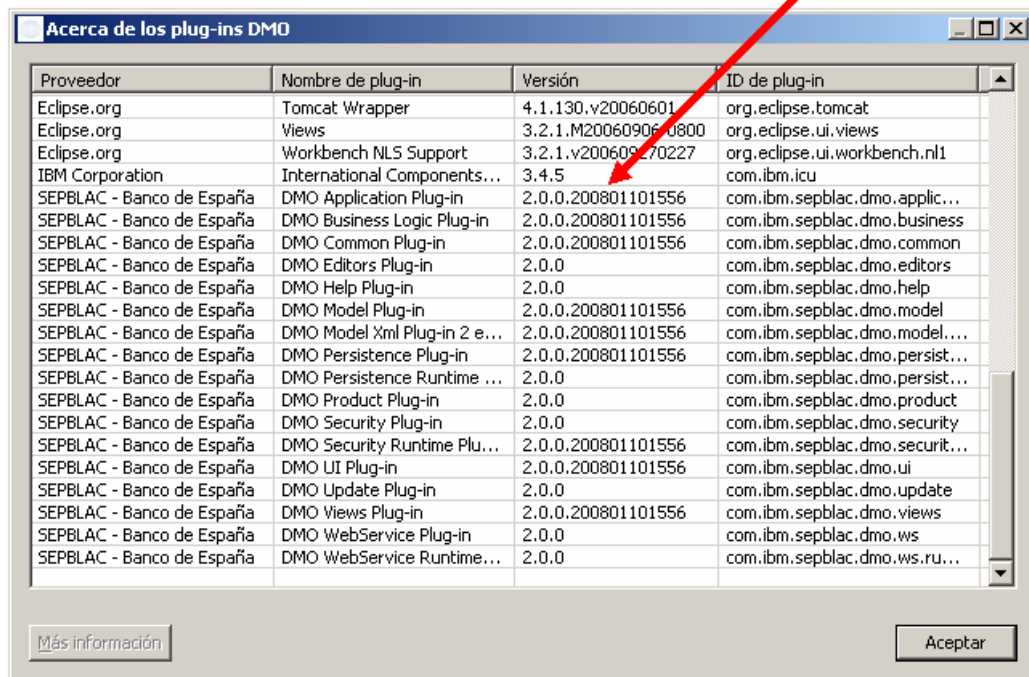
Acerca de los plug-ins DMO

| Proveedor | Nombre de plug-in | Versión | ID de plug-in |
|---|---|---|---|
| Eclipse.org | Tomcat Wrapper | 4.1.130.v20060601 | org.eclipse.tomcat |
| Eclipse.org | Views | 3.2.1.M200609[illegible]0800 | org.eclipse.ui.views |
| Eclipse.org | Workbench NLS Support | 3.2.1.v200609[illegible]0227 | org.eclipse.ui.workbench.nl1 |
| IBM Corporation | International Components... | 3.4.5 | com.ibm.icu |
| SEPBLAC - Banco de España | DMO Application Plug-in | 2.0.0.200801101556 | com.ibm.sepblac.dmo.applic... |
| SEPBLAC - Banco de España | DMO Business Logic Plug-in | 2.0.0.200801101556 | com.ibm.sepblac.dmo.business |
| SEPBLAC - Banco de España | DMO Common Plug-in | 2.0.0.200801101556 | com.ibm.sepblac.dmo.common |
| SEPBLAC - Banco de España | DMO Editors Plug-in | 2.0.0 | com.ibm.sepblac.dmo.editors |
| SEPBLAC - Banco de España | DMO Help Plug-in | 2.0.0 | com.ibm.sepblac.dmo.help |
| SEPBLAC - Banco de España | DMO Model Plug-in | 2.0.0.200801101556 | com.ibm.sepblac.dmo.model |
| SEPBLAC - Banco de España | DMO Model Xml Plug-in 2 e... | 2.0.0.200801101556 | com.ibm.sepblac.dmo.model.... |
| SEPBLAC - Banco de España | DMO Persistence Plug-in | 2.0.0.200801101556 | com.ibm.sepblac.dmo.persist... |
| SEPBLAC - Banco de España | DMO Persistence Runtime ... | 2.0.0 | com.ibm.sepblac.dmo.persist... |
| SEPBLAC - Banco de España | DMO Product Plug-in | 2.0.0 | com.ibm.sepblac.dmo.product |
| SEPBLAC - Banco de España | DMO Security Plug-in | 2.0.0 | com.ibm.sepblac.dmo.security |
| SEPBLAC - Banco de España | DMO Security Runtime Plu... | 2.0.0.200801101556 | com.ibm.sepblac.dmo.securit... |
| SEPBLAC - Banco de España | DMO UI Plug-in | 2.0.0.200801101556 | com.ibm.sepblac.dmo.ui |
| SEPBLAC - Banco de España | DMO Update Plug-in | 2.0.0 | com.ibm.sepblac.dmo.update |
| SEPBLAC - Banco de España | DMO Views Plug-in | 2.0.0.200801101556 | com.ibm.sepblac.dmo.views |
| SEPBLAC - Banco de España | DMO WebService Plug-in | 2.0.0 | com.ibm.sepblac.dmo.ws |
| SEPBLAC - Banco de España | DMO WebService Runtime... | 2.0.0 | com.ibm.sepblac.dmo.ws.ru... |

Más información

Aceptar